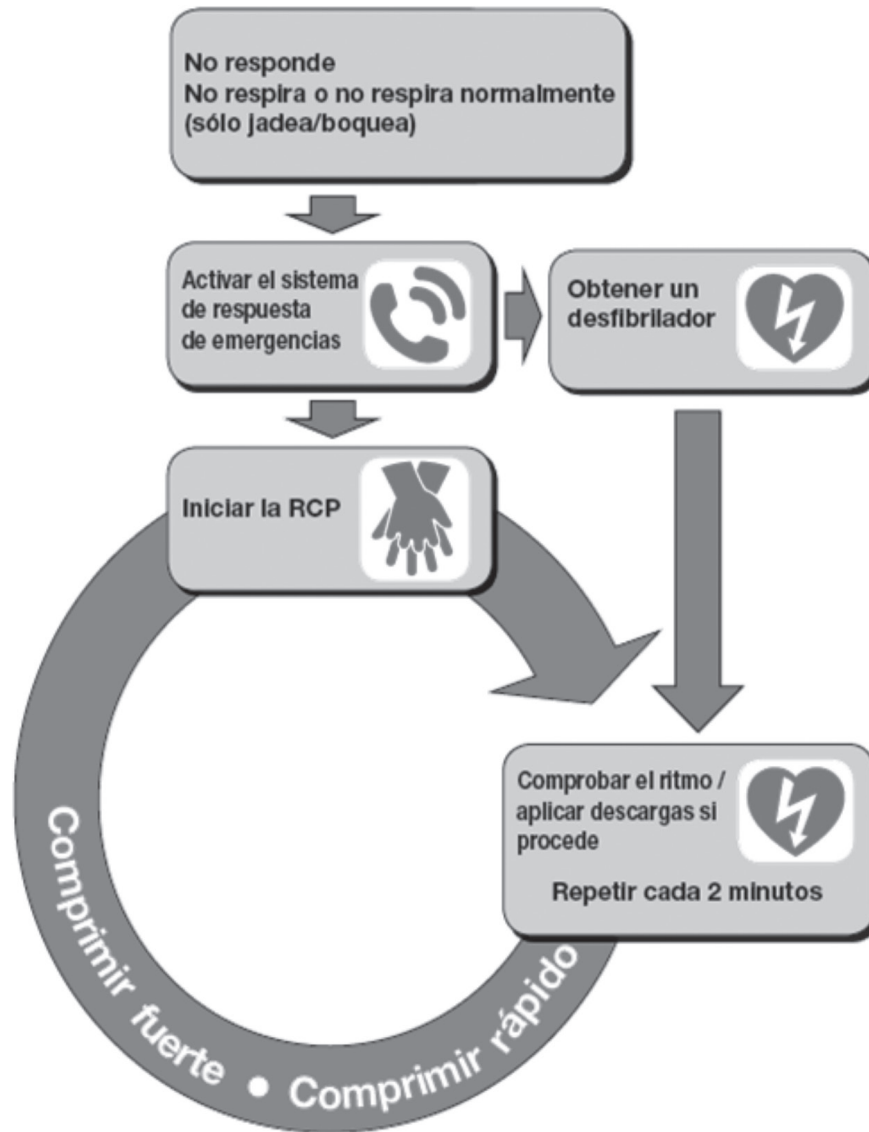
No responde
No respira o no respira normalmente (sólo jadea/boquea)

Activar el sistema de respuesta de emergencias

Obtener un desfibrilador

Iniciar la RCP

Comprobar el ritmo / aplicar descargas si procede

Repetir cada 2 minutos

Comprimir fuerte • Comprimir rápido